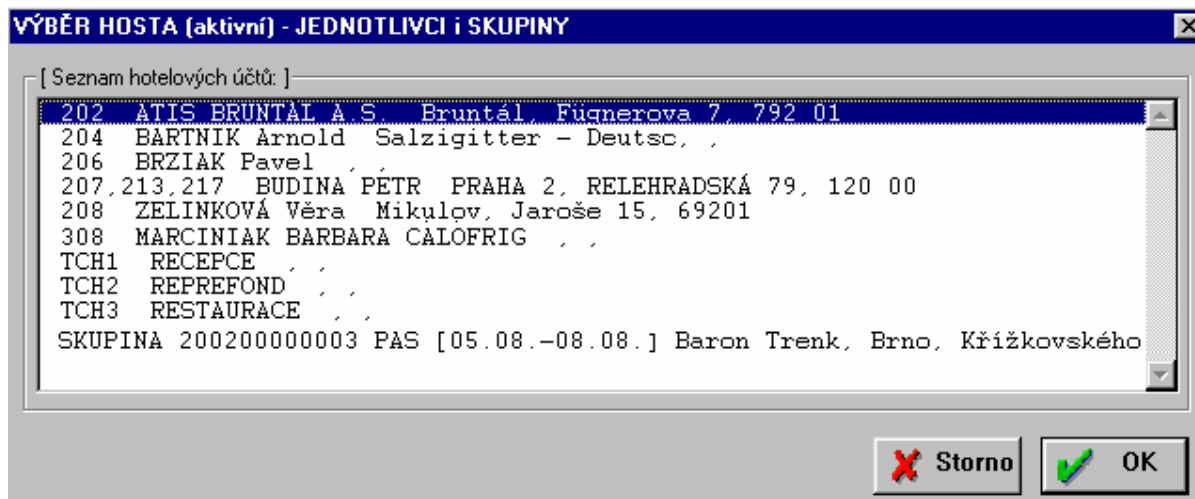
VÝBĚR HOSTA (aktivní) - JEDNOTLIVCI i SKUPINY

[ Seznam hotelových účtů: ]

202 ATIS BRUNTÁL A.S. Bruntál, Fügnerova 7, 792 01
204 BARTNIK Arnold Salzigitter - Deutsc, ,
206 BRZIAK Pavel , ,
207,213,217 BUDINA PETR PRAHA 2, RELEHRADSKÁ 79, 120 00
208 ZELINKOVÁ Věra Mikulov, Jaroše 15, 69201
308 MARCINIAK BARBARA CALOFRIG , ,
TCH1 RECEPCE , ,
TCH2 REPREFOND , ,
TCH3 RESTAURACE , ,
SKUPINA 200200000003 PAS [05.08.-08.08.] Baron Trenk, Brno, Křížkovského

Storno

OK